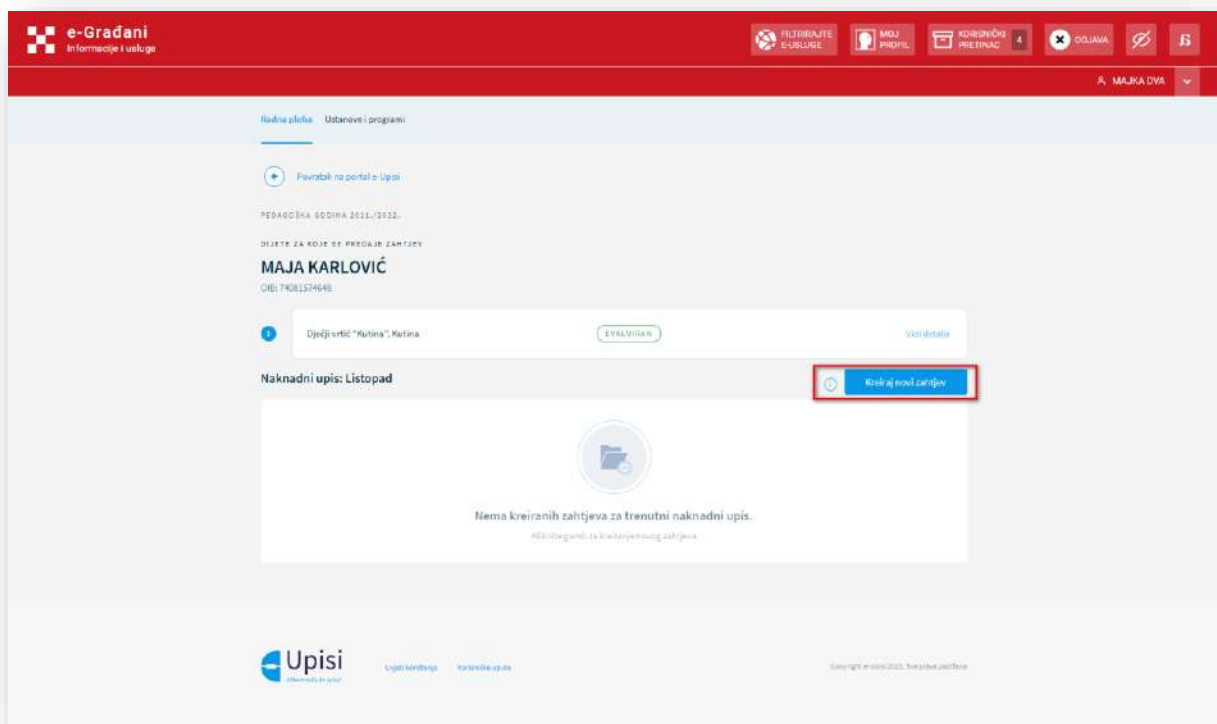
e-Građani
Informacije i usluge

FILTRIRAJTE E-USLUGE
MOJ PROFIL
KORISNIČKI PRETINAC 4
ODJAVA
Б

MAJKA DVA

Radna ploha Ustanove i programi

Povratak na portal e-Upisi

PEDAGOŠKA GODINA 2021./2022.

DIJETE ZA KOJE SE PREDAJE ZAHTJEV
MAJA KARLOVIĆ
OIB: 74081574648

1 Dječji vrtić "Kutina", Kutina EVALUIRAN Vidi detalje

Naknadni upis: Listopad
Kreiraj novi zahtjev

Nema kreiranih zahtjeva za trenutni naknadni upis.
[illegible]

Upisi
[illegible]
Uvjeti korištenja Korisničke upute
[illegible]